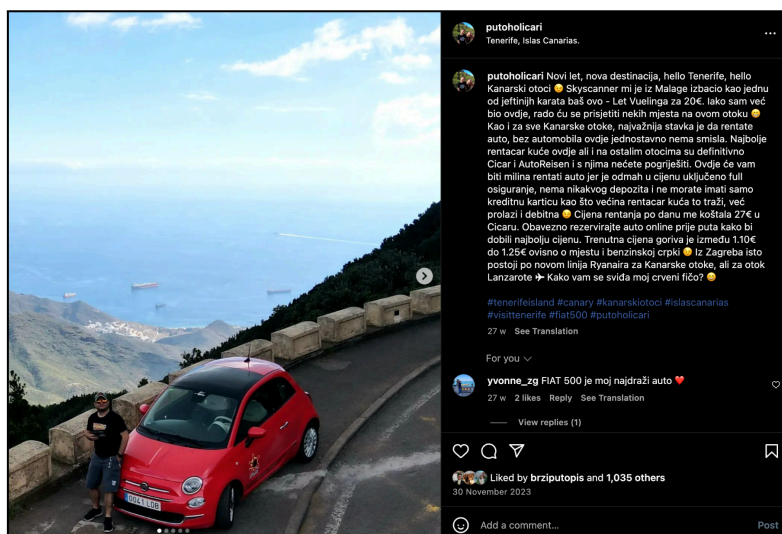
putoholicari
Tenerife, Islas Canarias.

putoholicari Novi let, nova destinacija, hello Tenerife, hello Kanarski otoci 😊 Skyscanner mi je iz Malage izbacio kao jednu od jeftinijih karata baš ovo - Let Vuelinga za 20€. Iako sam već bio ovdje, rado ću se prisjetiti nekih mjesta na ovom otoku 😊 Kao i za sve Kanarske otoke, najvažnija stavka je da rentate auto, bez automobila ovdje jednostavno nema smisla. Najbolje rentacar kuće ovdje ali i na ostalim otocima su definitivno Cicar i AutoReisen i s njima nećete pogriješiti. Ovdje će vam biti milina rentati auto jer je odmah u cijenu uključeno full osiguranje, nema nikakvog depozita i ne morate imati samo kreditnu karticu kao što većina rentacar kuća to traži, već prolazi i debitna 😊 Cijena rentanja po danu me koštala 27€ u Cicaru. Obavezno rezervirajte auto online prije puta kako bi dobili najbolju cijenu. Trenutna cijena goriva je između 1.10€ do 1.25€ ovisno o mjestu i benzinskoj crpki 😊 Iz Zagreba isto postoji po novom linija Ryanaira za Kanarske otoke, ali za otok Lanzarote ✈ Kako vam se sviđa moj crveni fićo? 😊

#tenerifeisland #canary #kanarskiotoci #islascanarias #visittenerife #fiat500 #putoholicari

27 w See Translation

For you

yvonne_zg FIAT 500 je moj najdraži auto ❤️
27 w 2 likes Reply See Translation

View replies (1)

Liked by brziputopis and 1,035 others
30 November 2023

Add a comment...
Post

DO41 LDB